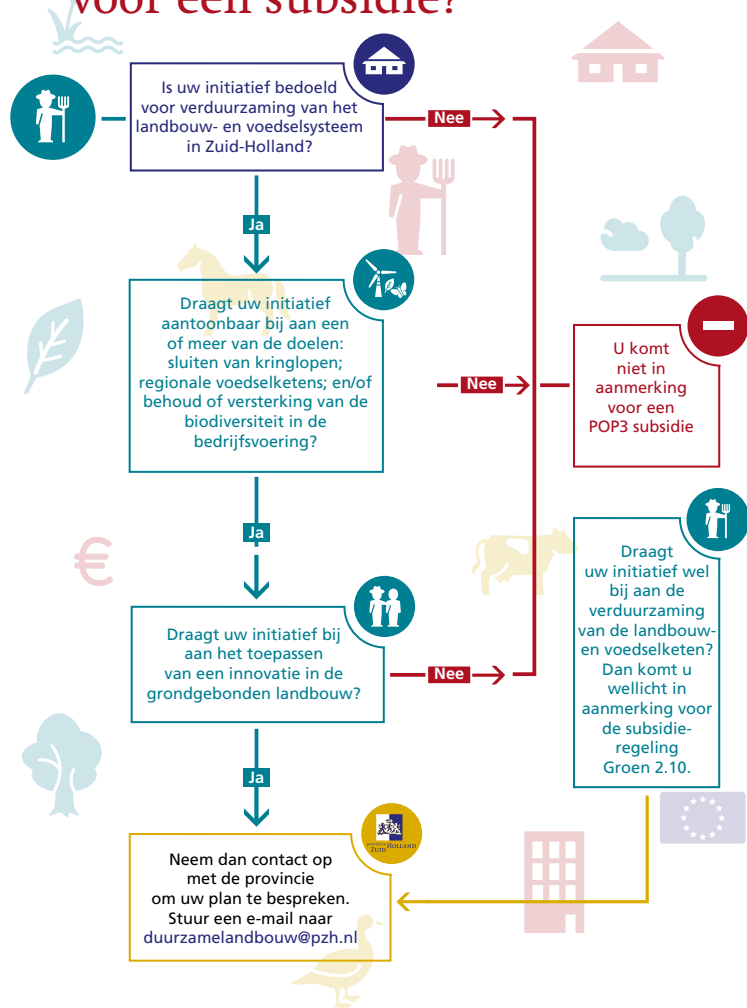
voor een subsidie?

Is uw initiatief bedoeld voor verduurzaming van het landbouw- en voedselsysteem in Zuid-Holland?

Nee

Ja

Draagt uw initiatief aantoonbaar bij aan een of meer van de doelen: sluiten van kringlopen; regionale voedselketens; en/of behoud of versterking van de biodiversiteit in de bedrijfsvoering?

Nee

U komt niet in aanmerking voor een POP3 subsidie

Ja

Draagt uw initiatief wel bij aan de verduurzaming van de landbouw- en voedselketen? Dan komt u wellicht in aanmerking voor de subsidieregeling Groen 2.10.

Draagt uw initiatief bij aan het toepassen van een innovatie in de grondgebonden landbouw?

Nee

Ja

Neem dan contact op met de provincie om uw plan te bespreken. Stuur een e-mail naar duurzamelandbouw@pzh.nl

provincie Zuid Holland